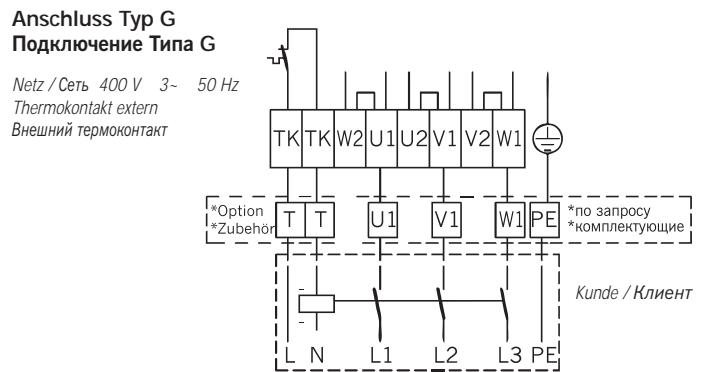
Anschluss Typ G
Подключение Типа G

Netz / Сеть 400 V 3~ 50 Hz
Thermokontakt extern
Внешний термоконтакт

TK TK W2 U1 U2 V1 V2 W1

*Option
*Zubehör

T T U1 V1 W1 PE

*по запросу
*комплектующие

Kunde / Клиент

L N L1 L2 L3 PE